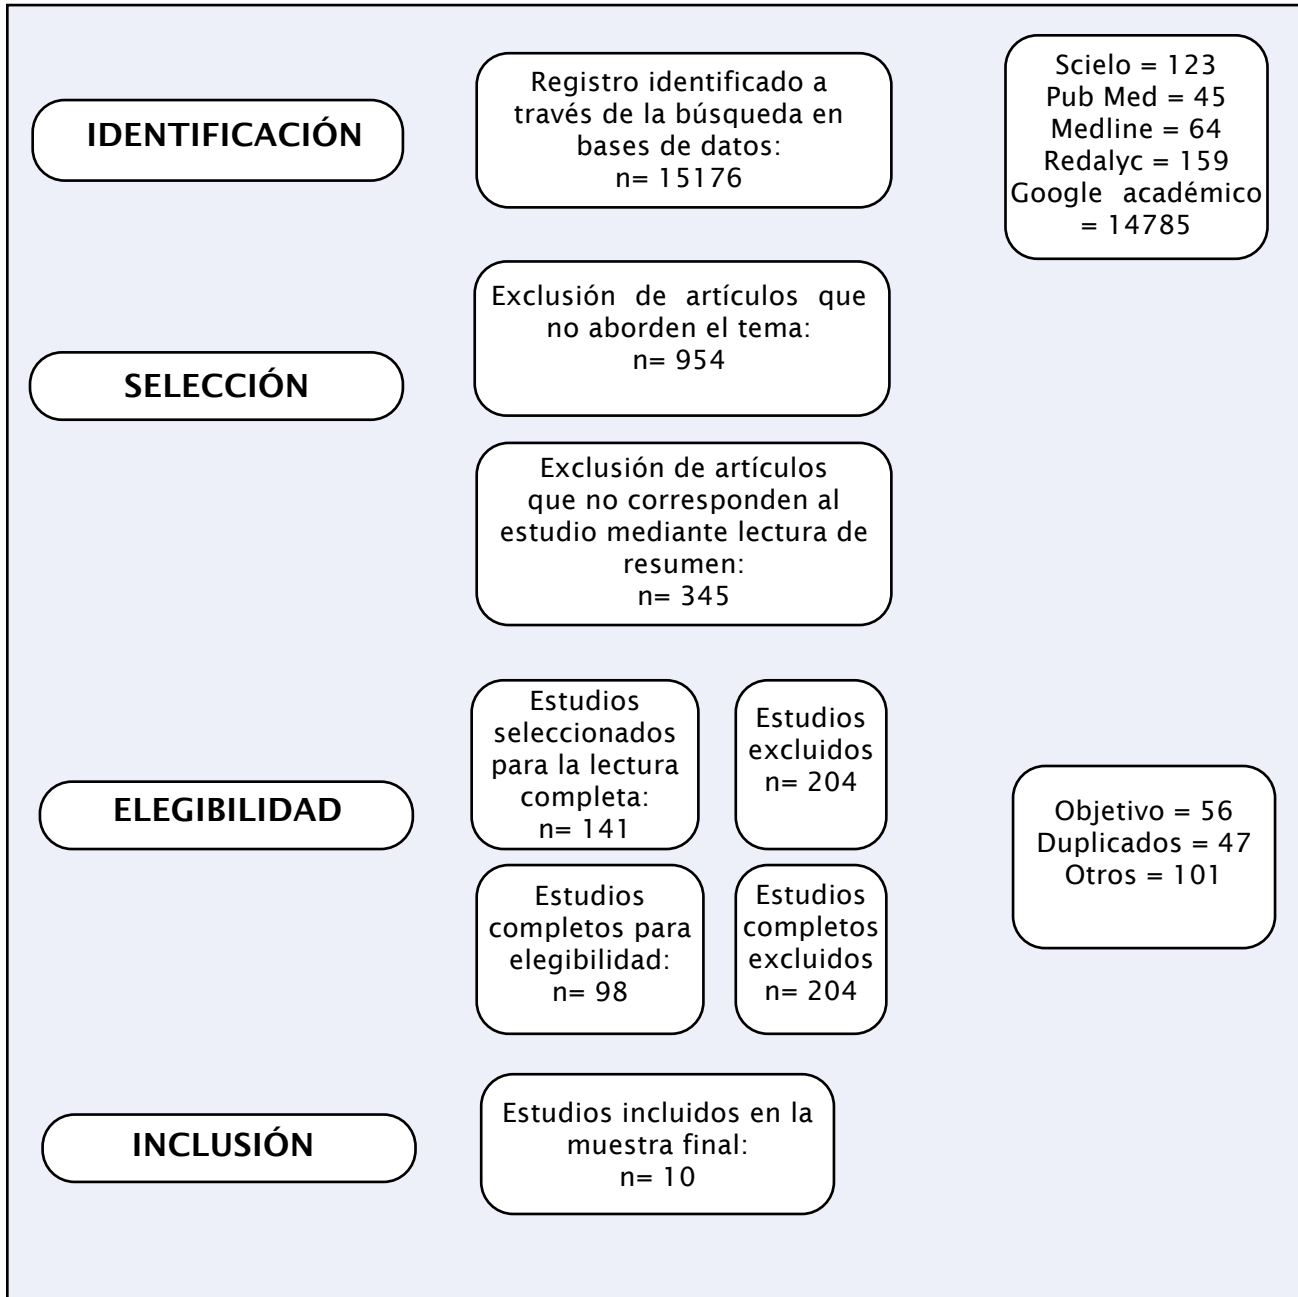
IDENTIFICACIÓN

Registro identificado a través de la búsqueda en bases de datos:
n= 15176

Scielo = 123
Pub Med = 45
Medline = 64
Redalyc = 159
Google académico = 14785

SELECCIÓN

Exclusión de artículos que no aborden el tema:
n= 954

Exclusión de artículos que no corresponden al estudio mediante lectura de resumen:
n= 345

ELEGIBILIDAD

Estudios seleccionados para la lectura completa:
n= 141

Estudios excluidos
n= 204

Objetivo = 56
Duplicados = 47
Otros = 101

Estudios completos para elegibilidad:
n= 98

Estudios completos excluidos
n= 204

INCLUSIÓN

Estudios incluidos en la muestra final:
n= 10